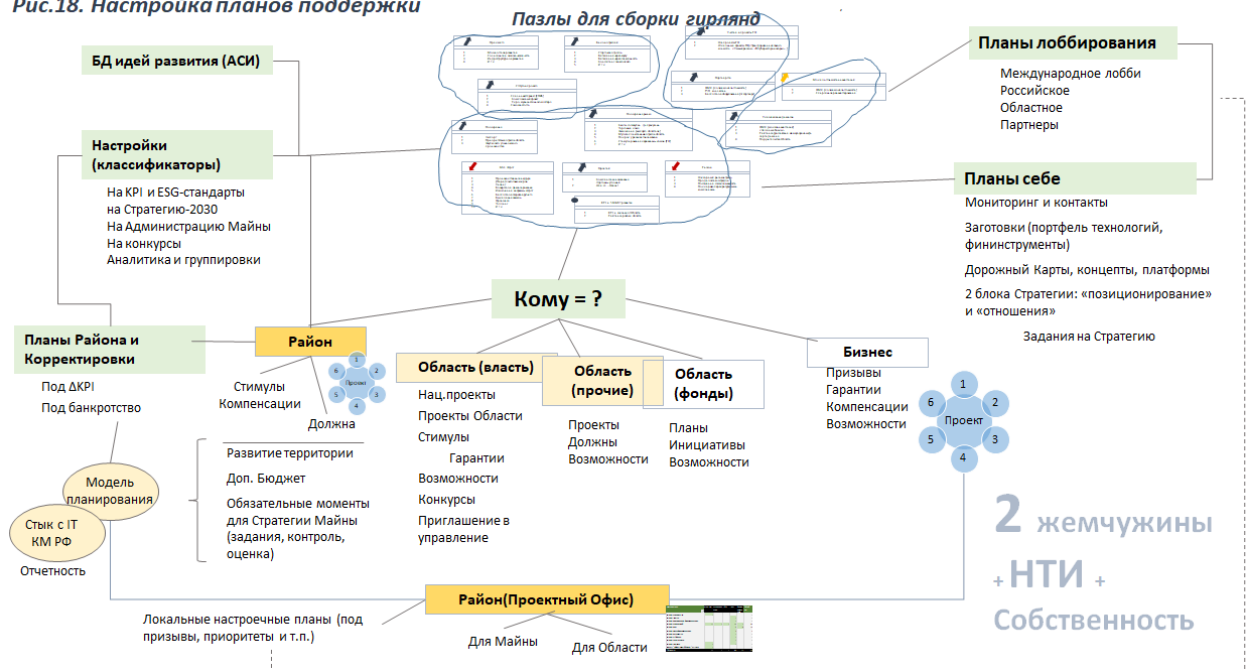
Рис.18. Настройка планов поддержки

Пазлы для сборки гирлянд

БД идей развития (АСИ)

Настройки (классификаторы)

На KPI и ESG-стандарты
на Стратегию-2030
На Администрацию Майны
На конкурсы
Аналитика и группировки

Планы лоббирования

Международное лобби
Российское
Областное
Партнеры

Планы себе

Мониторинг и контакты

Заготовки (портфель технологий, фининструменты)

Дорожный Карты, концепты, платформы

2 блока Стратегии: «позиционирование» и «отношения»

Задания на Стратегию

Кому = ?

Планы Района и Корректировки

Под ΔKPI
Под банкротство

Район

Стимулы
Компенсации

Должна

Проект
1
2
3
4
5
6

Область (власть)

Нац.проекты
Проекты Области
Стимулы
Гарантии
Возможности
Конкурсы
Приглашение в управление

Область (прочие)

Проекты
Должны
Возможности

Область (фонды)

Планы
Инициативы
Возможности

Бизнес

Призывы
Гарантии
Компенсации
Возможности

Проект
1
2
3
4
5
6

Развитие территории

Доп. Бюджет

Обязательные моменты для Стратегии Майны (задания, контроль, оценка)

Модель планирования

Стык с IT
КМ РФ

Отчетность

2 жемчужины
+ НТИ +
Собственность

Район(Проектный Офис)

Локальные настроечные планы (под призывы, приоритеты и т.п.)

Для Майны

Для Области